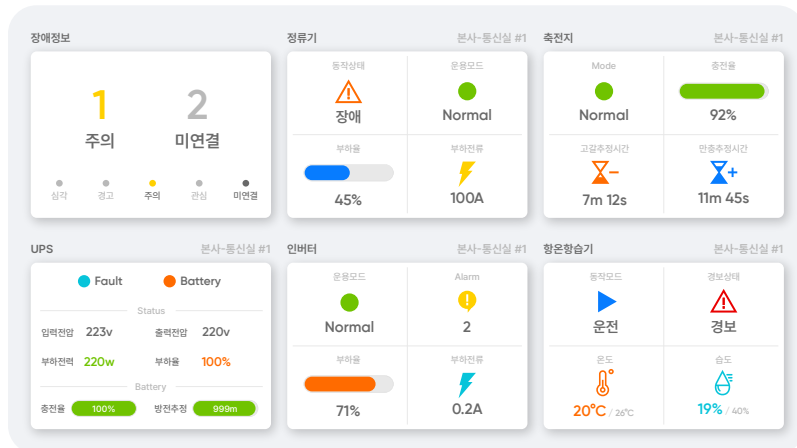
장애정보

1
주의

2
미연결

심각 경고 주의 관심 미연결

정류기
본사-통신실 #1

동작상태
장애

운용모드
Normal

부하율
45%

부하전류
100A

축전지
본사-통신실 #1

Mode
Normal

충전율
92%

고갈추정시간
7m 12s

만충추정시간
11m 45s

UPS
본사-통신실 #1

Fault Battery

Status

입력전압 223v 출력전압 220v

부하전력 220w 부하율 100%

Battery

충전율 100% 방전추정 999m

인버터
본사-통신실 #1

운용모드
Normal

Alarm
2

부하율
71%

부하전류
0.2A

항온항습기
본사-통신실 #1

동작모드
운전

경보상태
경보

온도
20℃ / 26℃

습도
19% / 40%